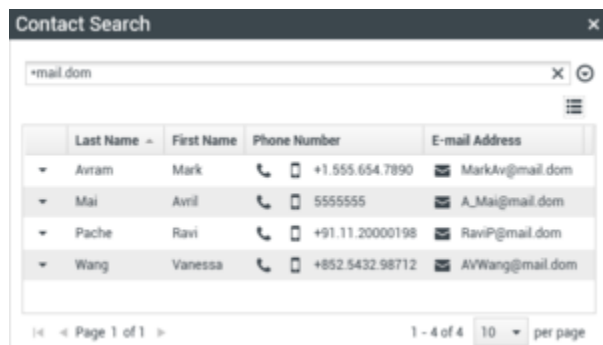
Contact Search ×

*mail.dom

| | Last Name | First Name | Phone Number | E-mail Address |
|---|---|---|---|---|
| | Avram | Mark | +1.555.654.7890 | MarkAv@mail.dom |
| | Mai | Avril | 5555555 | A_Mai@mail.dom |
| | Pache | Ravi | +91.11.20000198 | RaviP@mail.dom |
| | Wang | Vanessa | +852.5432.98712 | AVWang@mail.dom |

Page 1 of 1

1 - 4 of 4 10 per page